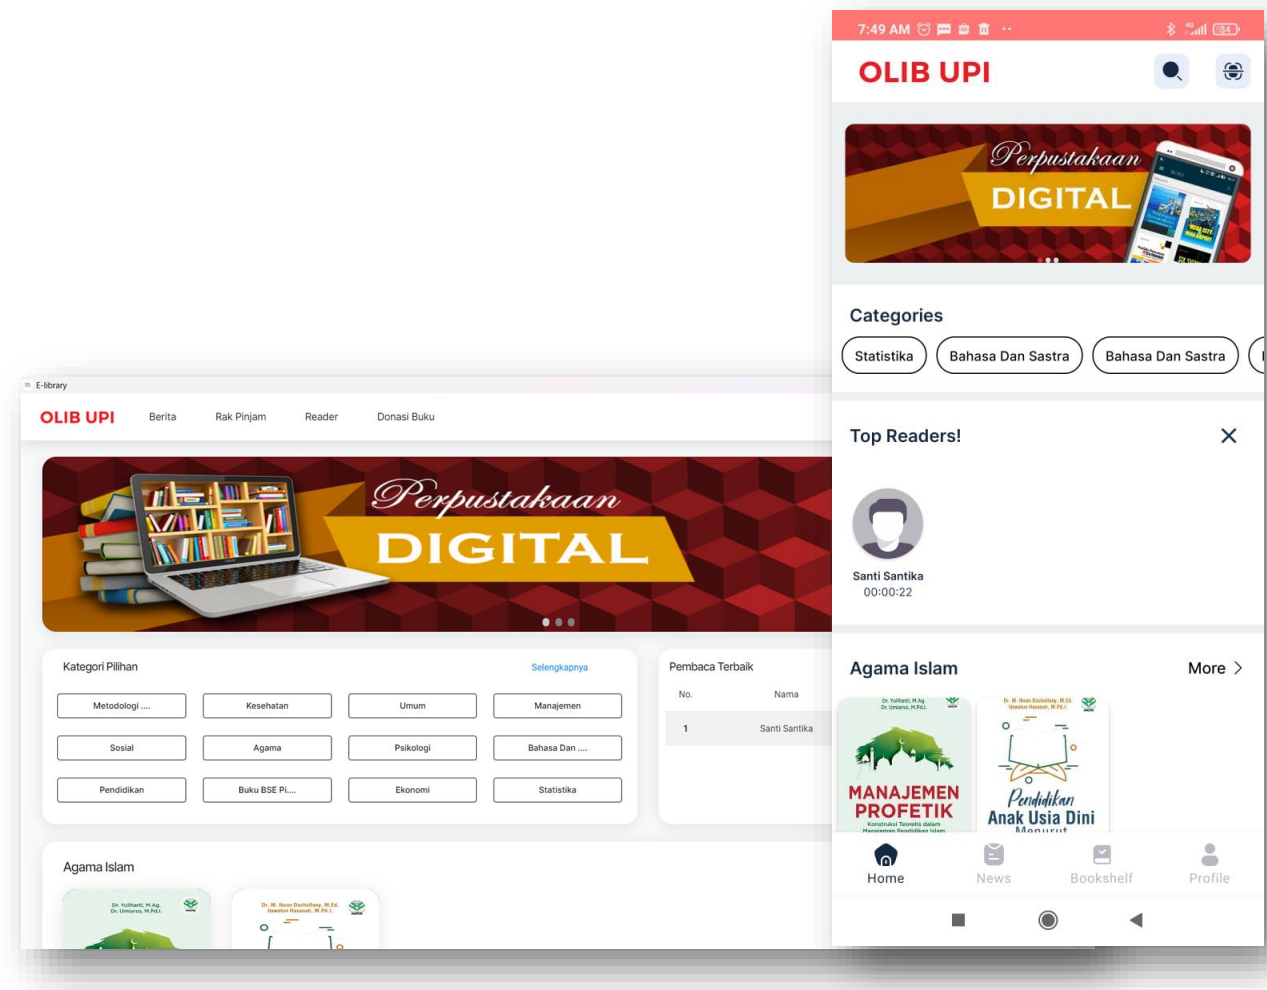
7:49 AM

OLIB UPI

Perpustakaan
DIGITAL

Categories

Statistika | Bahasa Dan Sastra | Bahasa Dan Sastra

Top Readers!

Santi Santika
00:00:22

Agama Islam
More

Dr. Yulihardi, M.Ag.
Dr. Umiarso, M.Pd.I.

MANAJEMEN PROFETIK
Konstruksi Teoretis dalam Manajemen Pendidikan Islam

Dr. M. Ikhsan Dacholfany, M.Ed.
Uswatun Hasanah, M.Pd.I.

Pendidikan
Anak Usia Dini
Menurut

Home | News | Bookshelf | Profile

E-library

OLIB UPI | Berita | Rak Pinjam | Reader | Donasi Buku

Perpustakaan
DIGITAL

Kategori Pilihan
Selengkapnya

| Metodologi .... | Kesehatan | Umum | Manajemen |
|---|---|---|---|
| Sosial | Agama | Psikologi | Bahasa Dan .... |
| Pendidikan | Buku BSE Pi.... | Ekonomi | Statistika |

Pembaca Terbaik

| No. | Nama |
|---|---|
| 1 | Santi Santika |

Agama Islam

Dr. Yulihardi, M.Ag.
Dr. Umiarso, M.Pd.I.

Dr. M. Ikhsan Dacholfany, M.Ed.
Uswatun Hasanah, M.Pd.I.